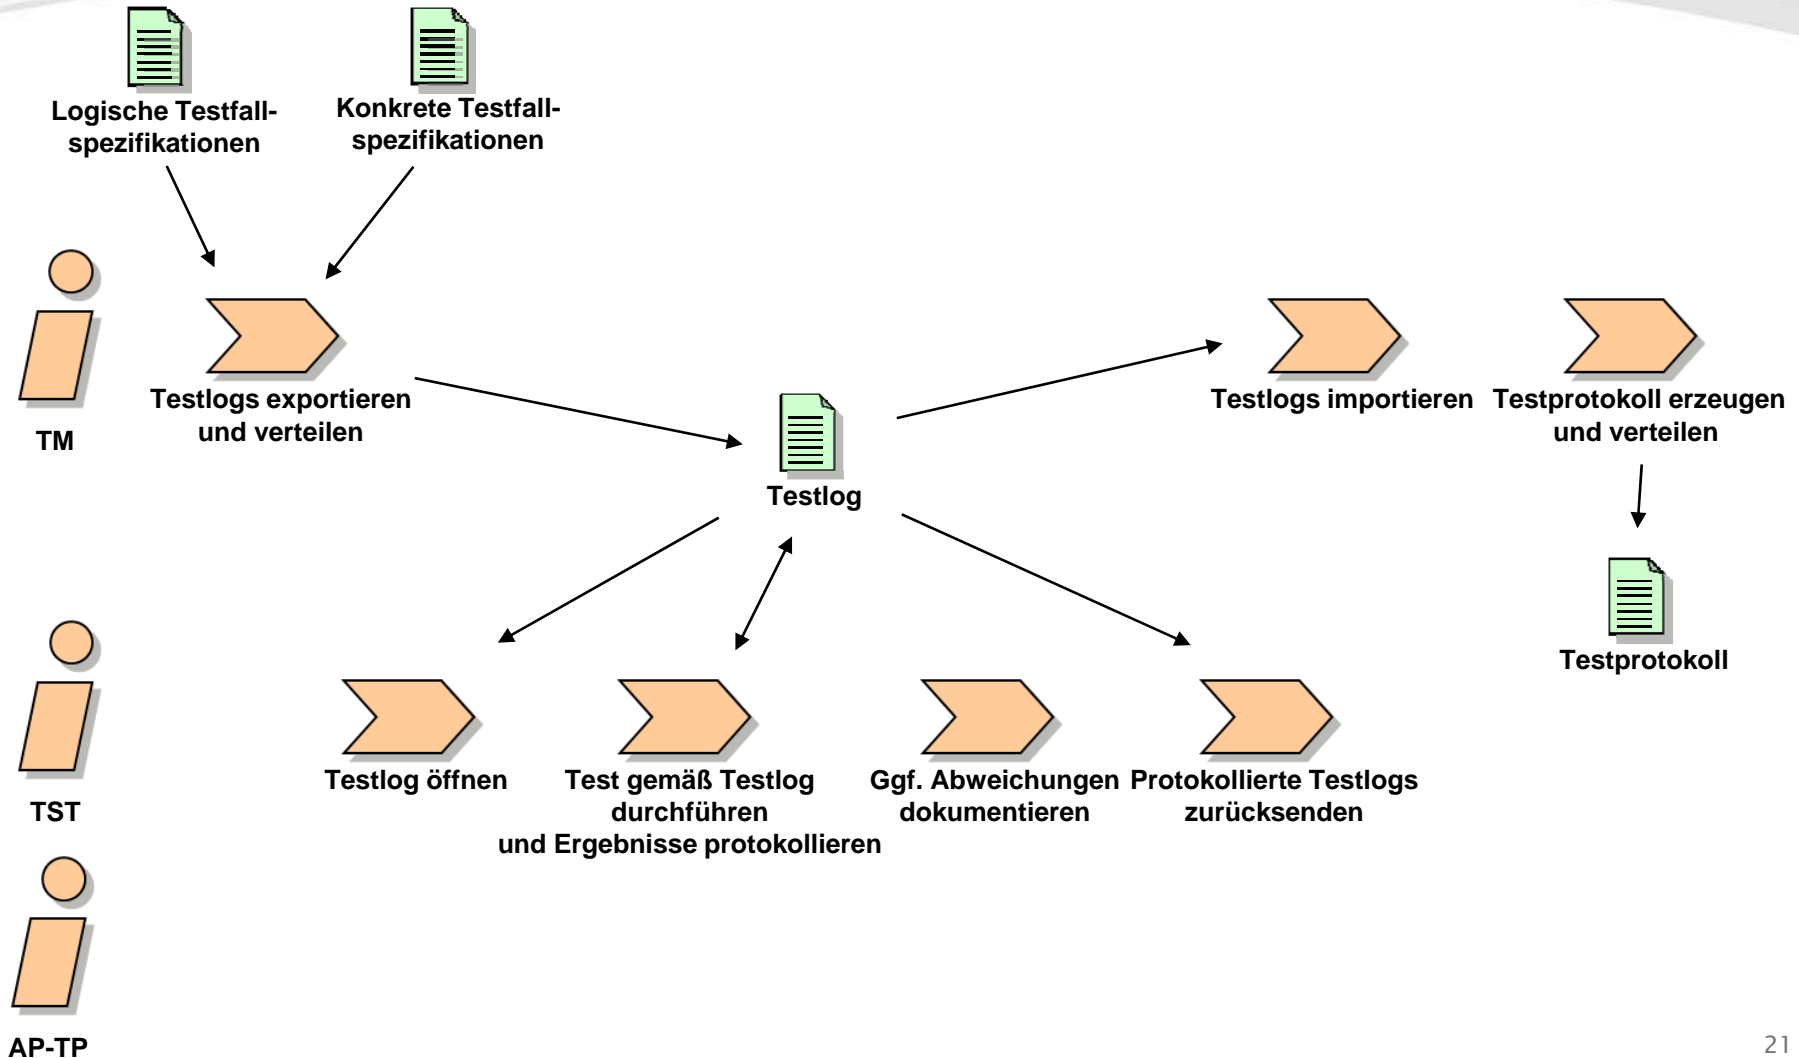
Logische Testfallspezifikationen

Konkrete Testfallspezifikationen

TM

Testlogs exportieren und verteilen

Testlog

Testlogs importieren

Testprotokoll erzeugen und verteilen

Testprotokoll

TST

Testlog öffnen

Test gemäß Testlog durchführen und Ergebnisse protokollieren

Ggf. Abweichungen dokumentieren

Protokollierte Testlogs zurücksenden

AP-TP

21